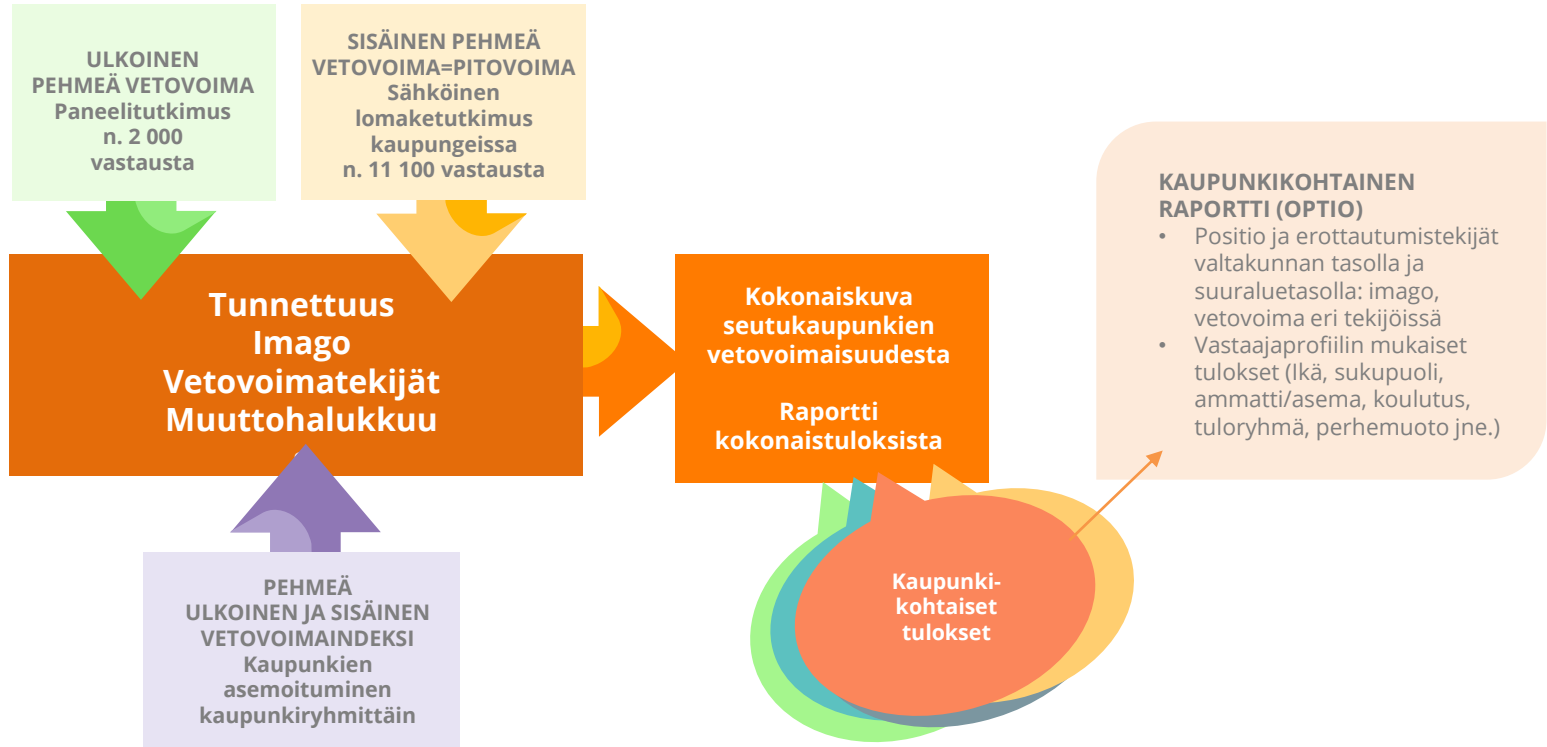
ULKOINEN PEHMEÄ VETOVOIMA
Paneelitutkimus
n. 2 000 vastausta

SISÄINEN PEHMEÄ VETOVOIMA=PITOVOIMA
Sähköinen lomaketutkimus kaupungeissa
n. 11 100 vastausta

KAUPUNKIKOHTAINEN RAPORTTI (OPTIO)
• Positio ja erottautumistekijät valtakunnan tasolla ja suuraluetasolla: imago, vetovoima eri tekijöissä
• Vastaajaprofiilin mukaiset tulokset (Ikä, sukupuoli, ammatti/asema, koulutus, tuloryhmä, perhemuoto jne.)

Tunnettuus
Imago
Vetovoimatekijät
Muuttohalukkuu

Kokonaiskuva seutukaupunkien vetovoimaisuudesta

Raportti kokonaistuloksista

Kaupunkikohtaiset tulokset

PEHMEÄ ULKOINEN JA SISÄINEN VETOVOIMAINDEKSI
Kaupunkien asemoituminen kaupunkiryhmittäin